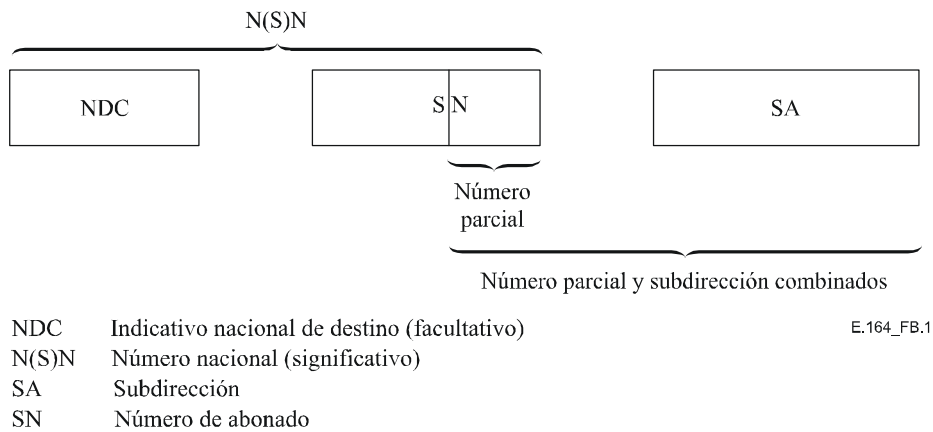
N(S)N

NDC

S N

SA

Número parcial

Número parcial y subdirección combinados

NDC Indicativo nacional de destino (facultativo)
N(S)N Número nacional (significativo)
SA Subdirección
SN Número de abonado

E.164_FB.1